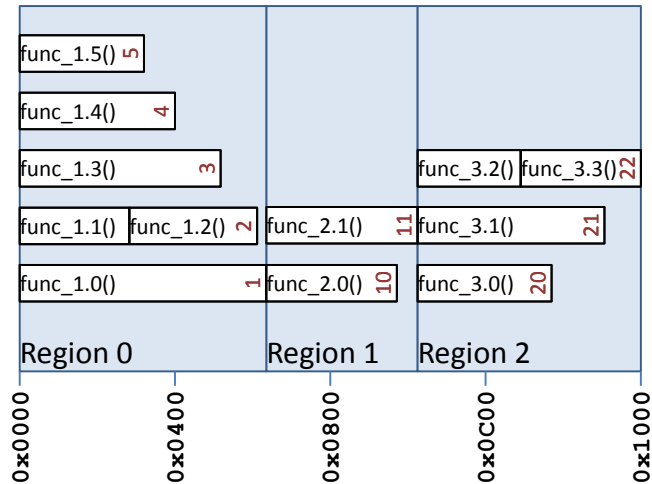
func_1.5() 5

func_1.4() 4

func_1.3() 3

func_1.1() func_1.2() 2

func_1.0() 1

func_2.1() 11

func_2.0() 10

func_3.2() func_3.3() 22

func_3.1() 21

func_3.0() 20

Region 0

Region 1

Region 2

0x0000

0x0400

0x0800

0x0C00

0x1000